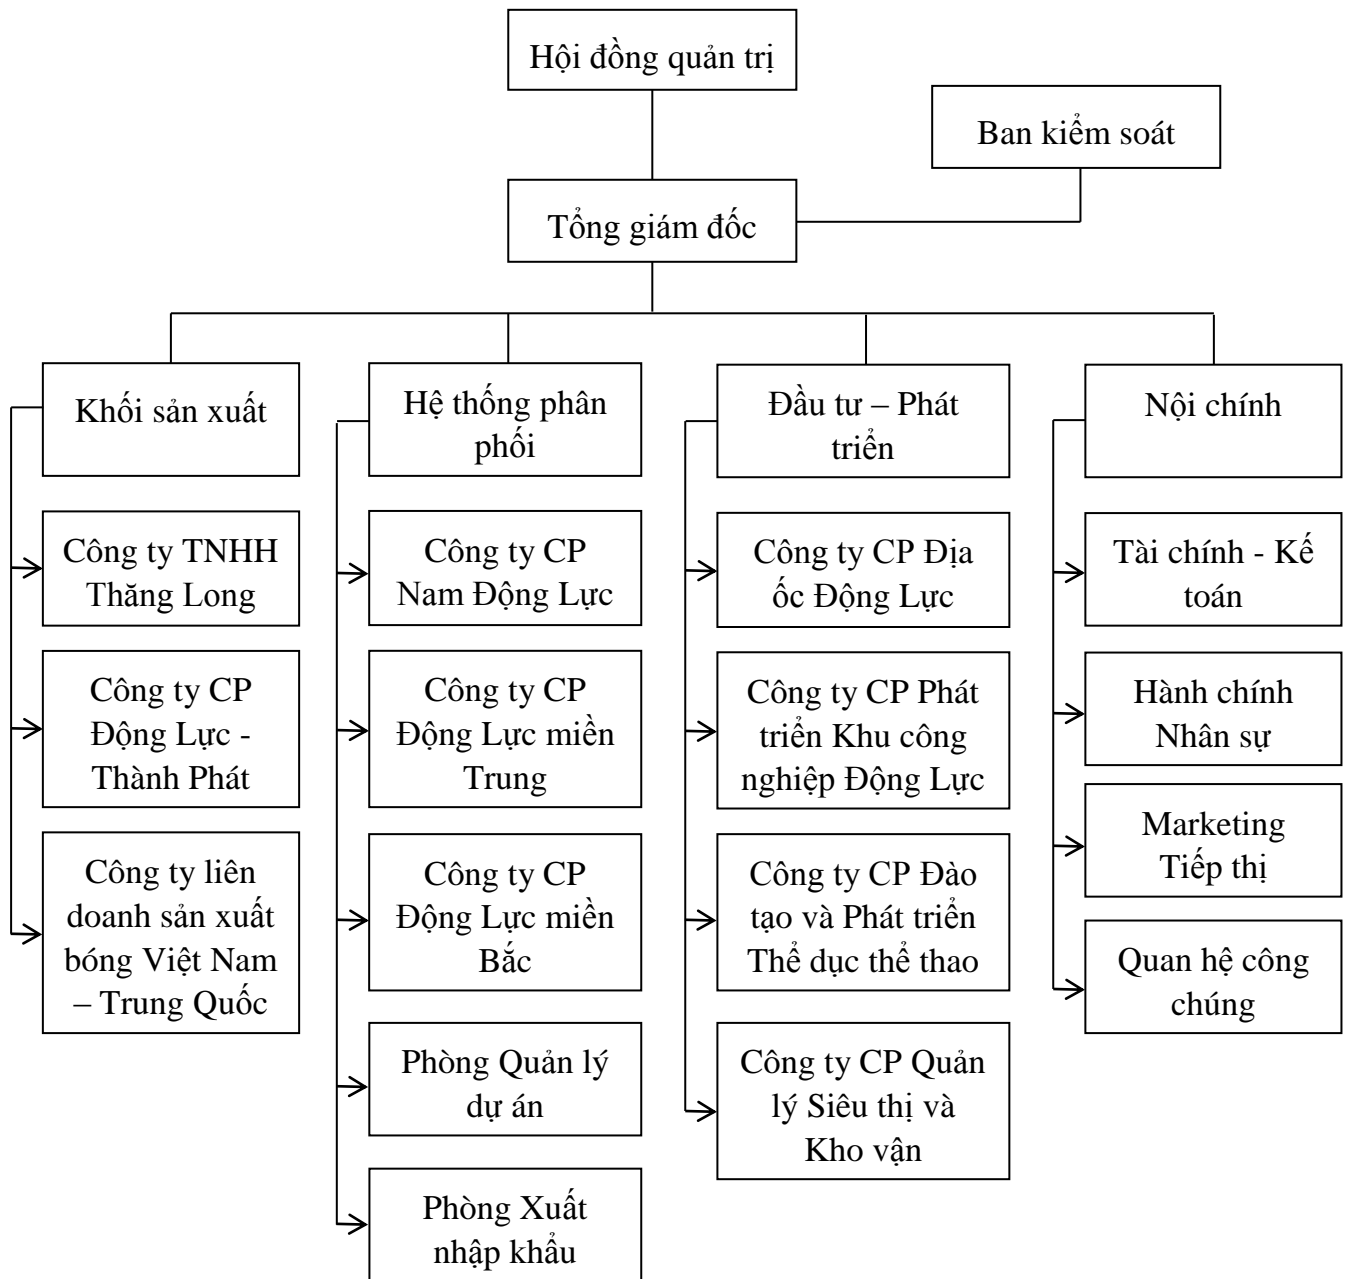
Hội đồng quản trị

Ban kiểm soát

Tổng giám đốc

Khối sản xuất

Công ty TNHH Thăng Long

Công ty CP Động Lực - Thành Phát

Công ty liên doanh sản xuất bóng Việt Nam – Trung Quốc

Hệ thống phân phối

Công ty CP Nam Động Lực

Công ty CP Động Lực miền Trung

Công ty CP Động Lực miền Bắc

Phòng Quản lý dự án

Phòng Xuất nhập khẩu

Đầu tư – Phát triển

Công ty CP Địa ốc Động Lực

Công ty CP Phát triển Khu công nghiệp Động Lực

Công ty CP Đào tạo và Phát triển Thể dục thể thao

Công ty CP Quản lý Siêu thị và Kho vận

Nội chính

Tài chính - Kế toán

Hành chính Nhân sự

Marketing Tiếp thị

Quan hệ công chúng